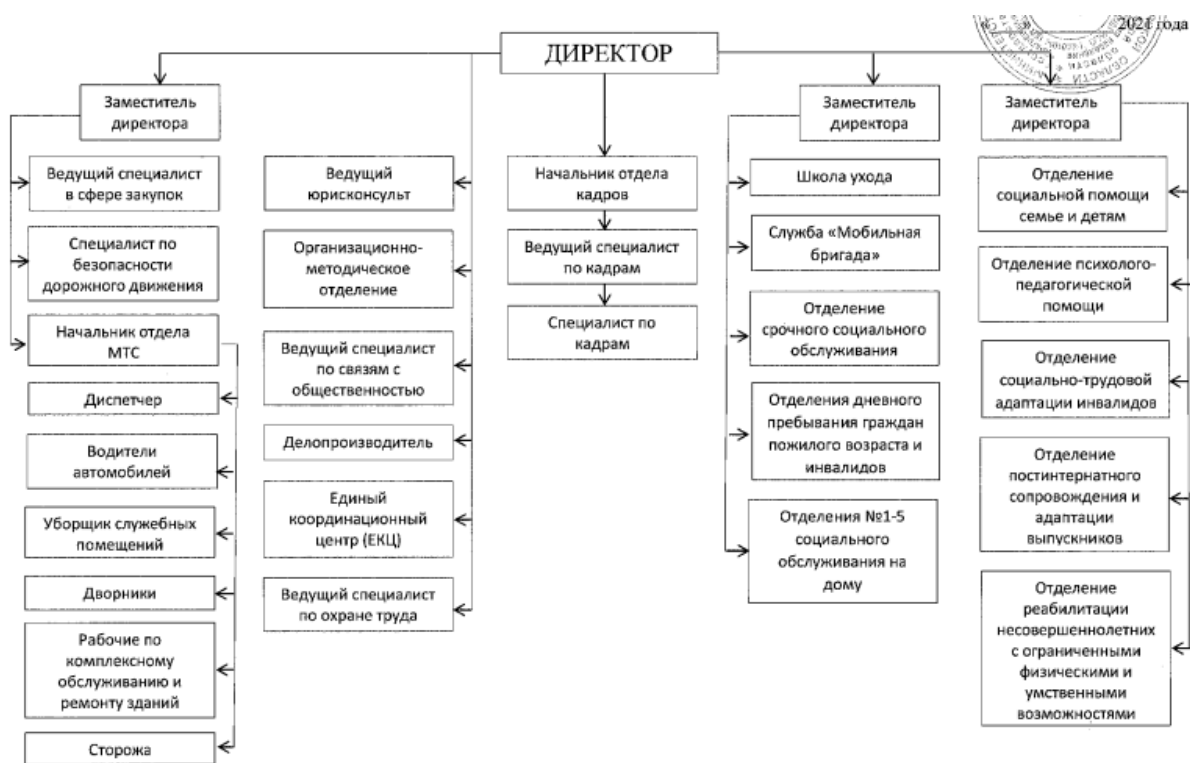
«___» ______ 2021 года

ДИРЕКТОР

Заместитель директора

Ведущий специалист в сфере закупок

Специалист по безопасности дорожного движения

Начальник отдела МТС

Диспетчер

Водители автомобилей

Уборщик служебных помещений

Дворники

Рабочие по комплексному обслуживанию и ремонту зданий

Сторожа

Ведущий юрисконсульт

Организационно-методическое отделение

Ведущий специалист по связям с общественностью

Делопроизводитель

Единый координационный центр (ЕКЦ)

Ведущий специалист по охране труда

Начальник отдела кадров

Ведущий специалист по кадрам

Специалист по кадрам

Заместитель директора

Школа ухода

Служба «Мобильная бригада»

Отделение срочного социального обслуживания

Отделения дневного пребывания граждан пожилого возраста и инвалидов

Отделения №1-5 социального обслуживания на дому

Заместитель директора

Отделение социальной помощи семье и детям

Отделение психолого-педагогической помощи

Отделение социально-трудовой адаптации инвалидов

Отделение постинтернатного сопровождения и адаптации выпускников

Отделение реабилитации несовершеннолетних с ограниченными физическими и умственными возможностями